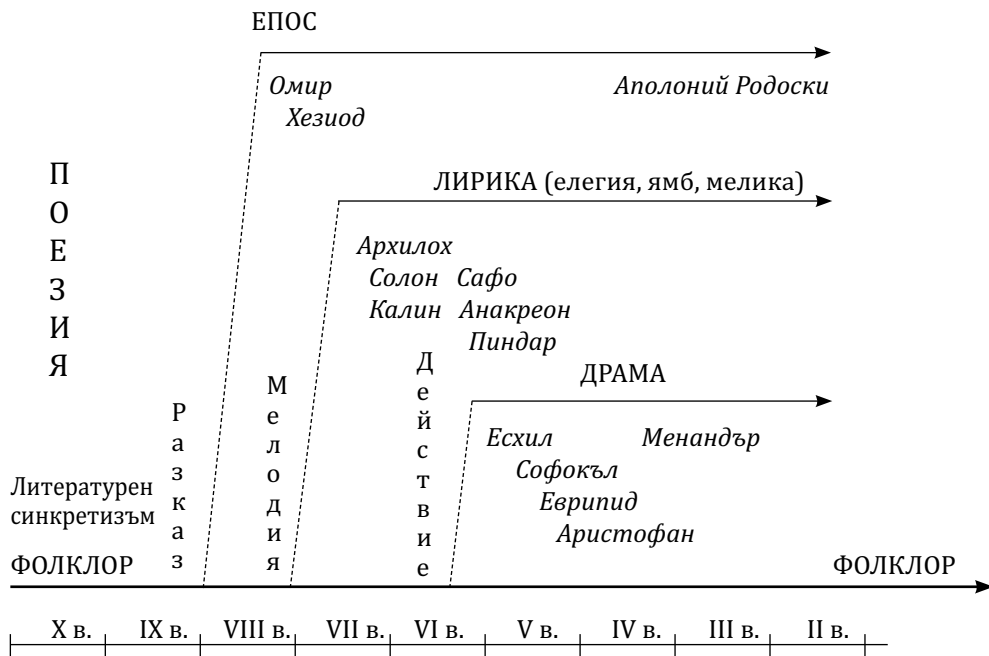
ЕПОС

Омир
Хезиод

Аполоний Родоски

П
О
Е
З
И
Я

ЛИРИКА (елегия, ямб, мелика)

Архилох
Солон Сафо
Калин Анакреон
Пиндар

ДРАМА

Есхил Менандър
Софокъл
Еврипид
Аристофан

Литературен синкретизъм

Р
а
з
к
а
з

М
е
л
о
д
и
я

Д
е
й
с
т
в
и
е

ФОЛКЛОР

ФОЛКЛОР

| X в. | IX в. | VIII в. | VII в. | VI в. | V в. | IV в. | III в. | II в. |